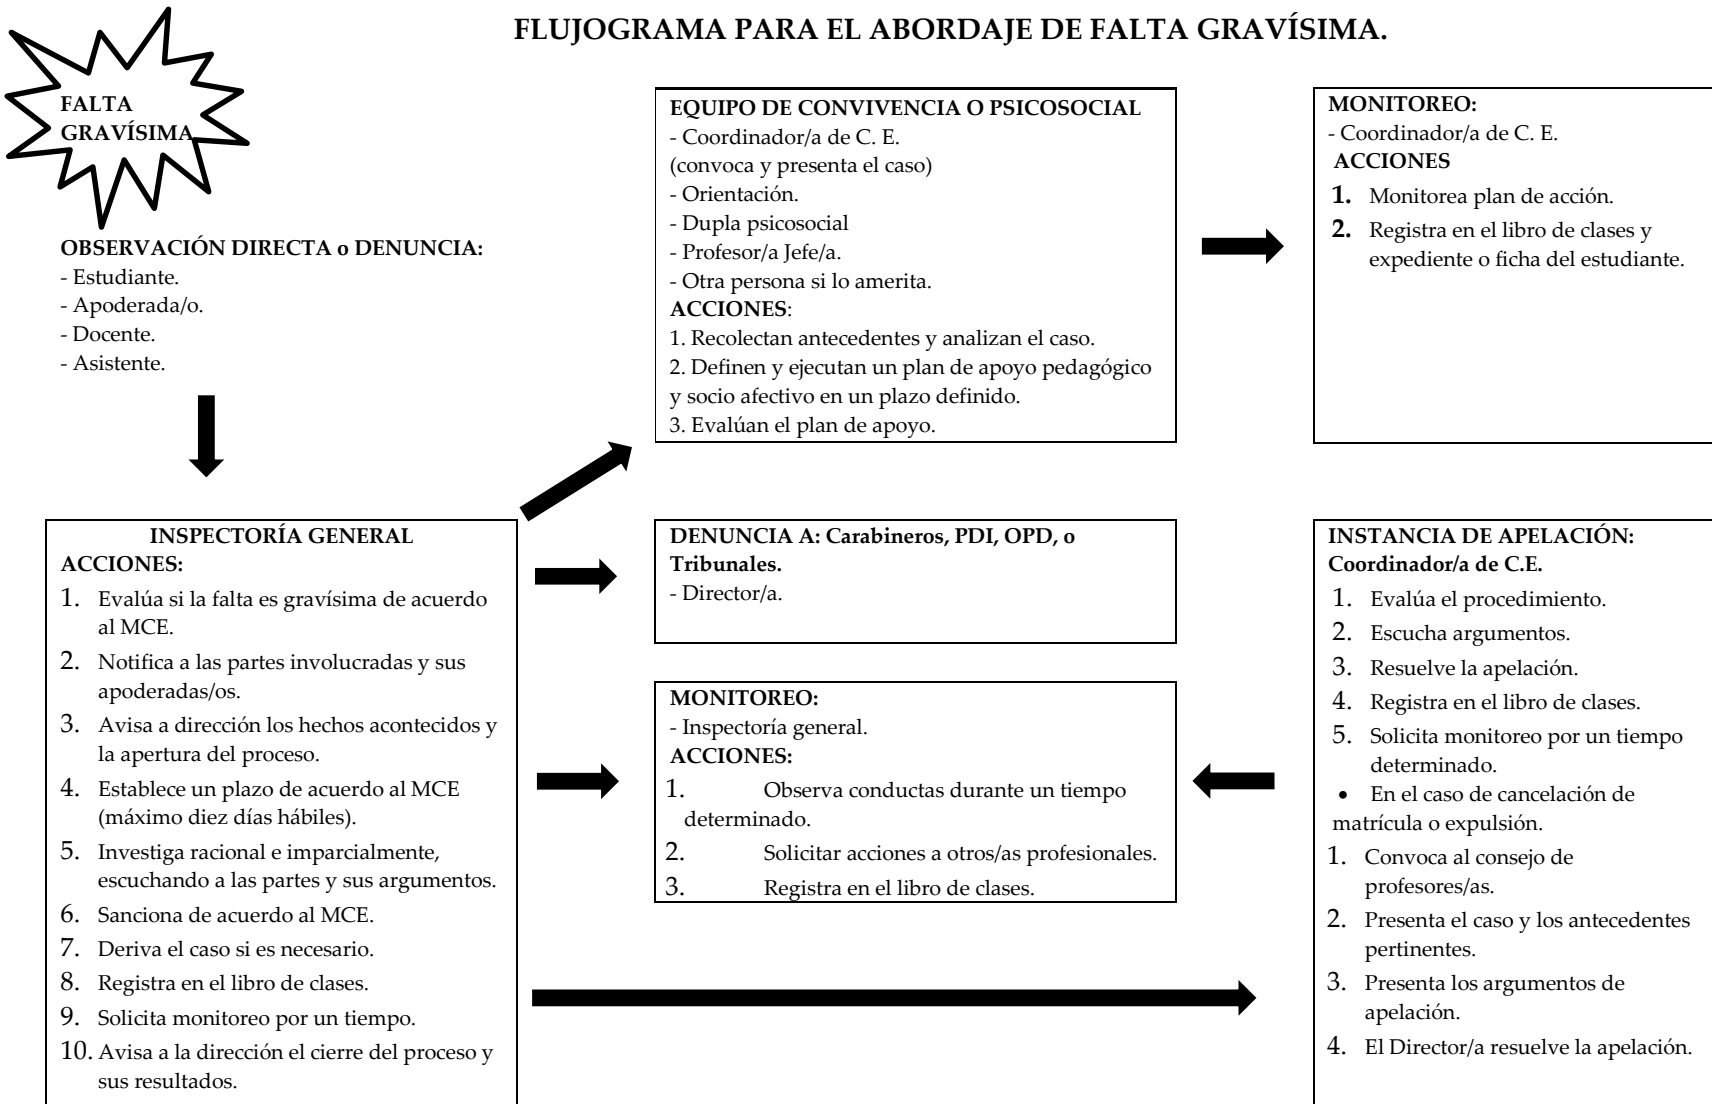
FLUJOGRAMA PARA EL ABORDAJE DE FALTA GRAVÍSIMA.

FALTA GRAVÍSIMA

OBSERVACIÓN DIRECTA o DENUNCIA:
- Estudiante.
- Apoderada/o.
- Docente.
- Asistente.

EQUIPO DE CONVIVENCIA O PSICOSOCIAL
- Coordinador/a de C. E.
(convoca y presenta el caso)
- Orientación.
- Dupla psicosocial
- Profesor/a Jefe/a.
- Otra persona si lo amerita.
ACCIONES:
1. Recolectan antecedentes y analizan el caso.
2. Definen y ejecutan un plan de apoyo pedagógico y socio afectivo en un plazo definido.
3. Evalúan el plan de apoyo.

MONITOREO:
- Coordinador/a de C. E.
ACCIONES
1. Monitorea plan de acción.
2. Registra en el libro de clases y expediente o ficha del estudiante.

INSPECTORÍA GENERAL
ACCIONES:
1. Evalúa si la falta es gravísima de acuerdo al MCE.
2. Notifica a las partes involucradas y sus apoderadas/os.
3. Avisa a dirección los hechos acontecidos y la apertura del proceso.
4. Establece un plazo de acuerdo al MCE (máximo diez días hábiles).
5. Investiga racional e imparcialmente, escuchando a las partes y sus argumentos.
6. Sanciona de acuerdo al MCE.
7. Deriva el caso si es necesario.
8. Registra en el libro de clases.
9. Solicita monitoreo por un tiempo.
10. Avisa a la dirección el cierre del proceso y sus resultados.

DENUNCIA A: Carabineros, PDI, OPD, o Tribunales.
- Director/a.

MONITOREO:
- Inspectoría general.
ACCIONES:
1. Observa conductas durante un tiempo determinado.
2. Solicitar acciones a otros/as profesionales.
3. Registra en el libro de clases.

INSTANCIA DE APELACIÓN:
Coordinador/a de C.E.
1. Evalúa el procedimiento.
2. Escucha argumentos.
3. Resuelve la apelación.
4. Registra en el libro de clases.
5. Solicita monitoreo por un tiempo determinado.
• En el caso de cancelación de matrícula o expulsión.
1. Convoca al consejo de profesores/as.
2. Presenta el caso y los antecedentes pertinentes.
3. Presenta los argumentos de apelación.
4. El Director/a resuelve la apelación.